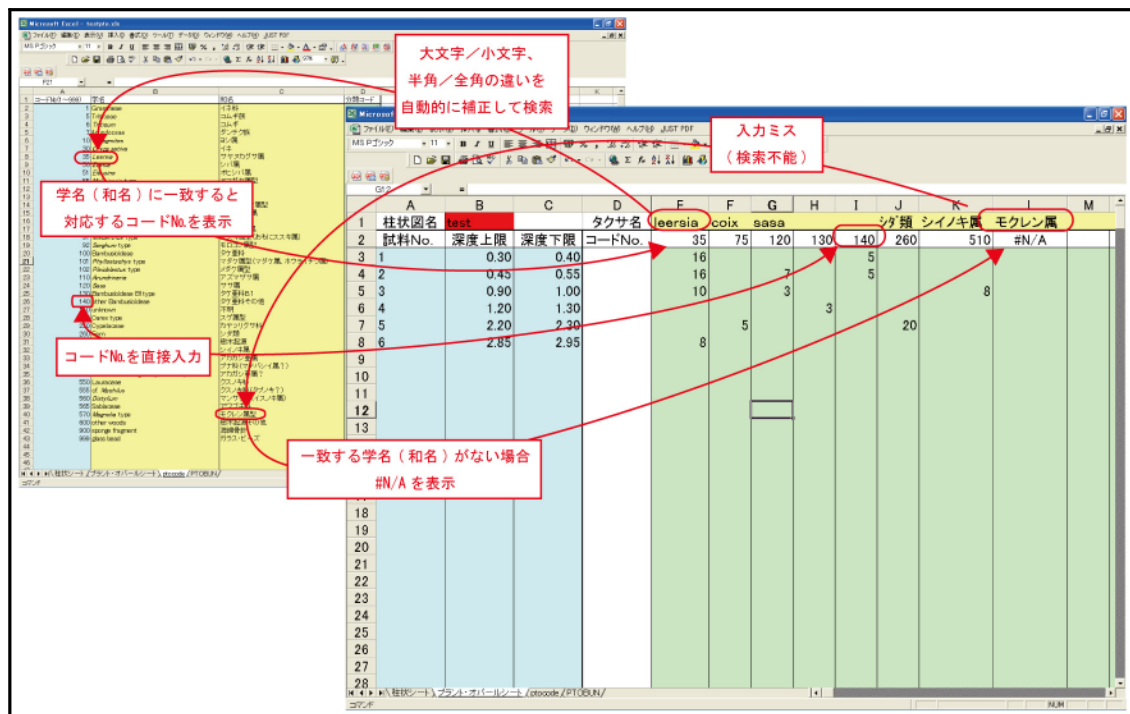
Microsoft Excel - testpto.xls

大文字／小文字、
半角／全角の違いを
自動的に補正して検索

入力ミス
（検索不能）

学名（和名）に一致すると
対応するコードNo.を表示

コードNo.を直接入力

一致する学名（和名）がない場合
#N/A を表示

| | A | B | C | D | E | F | G | H | I | J | K | L | M |
|---|---|---|---|---|---|---|---|---|---|---|---|---|---|
| 1 | 柱状図名 | test | | タクサ名 | leersia | coix | sasa | | | シダ類 | シイノキ属 | モクレン属 | |
| 2 | 試料No. | 深度上限 | 深度下限 | コードNo. | 35 | 75 | 120 | 130 | 140 | 260 | 510 | #N/A | |
| 3 | 1 | 0.30 | 0.40 | | 16 | | | | 5 | | | | |
| 4 | 2 | 0.45 | 0.55 | | 16 | | 7 | | 5 | | | | |
| 5 | 3 | 0.90 | 1.00 | | 10 | | 3 | | | | 8 | | |
| 6 | 4 | 1.20 | 1.30 | | | | | 3 | | | | | |
| 7 | 5 | 2.20 | 2.30 | | | 5 | | | | 20 | | | |
| 8 | 6 | 2.85 | 2.95 | | 8 | | | | | | | | |

柱状シート / プラント・オパールシート / ptocode / PTOBUN /
コマンド
NUM